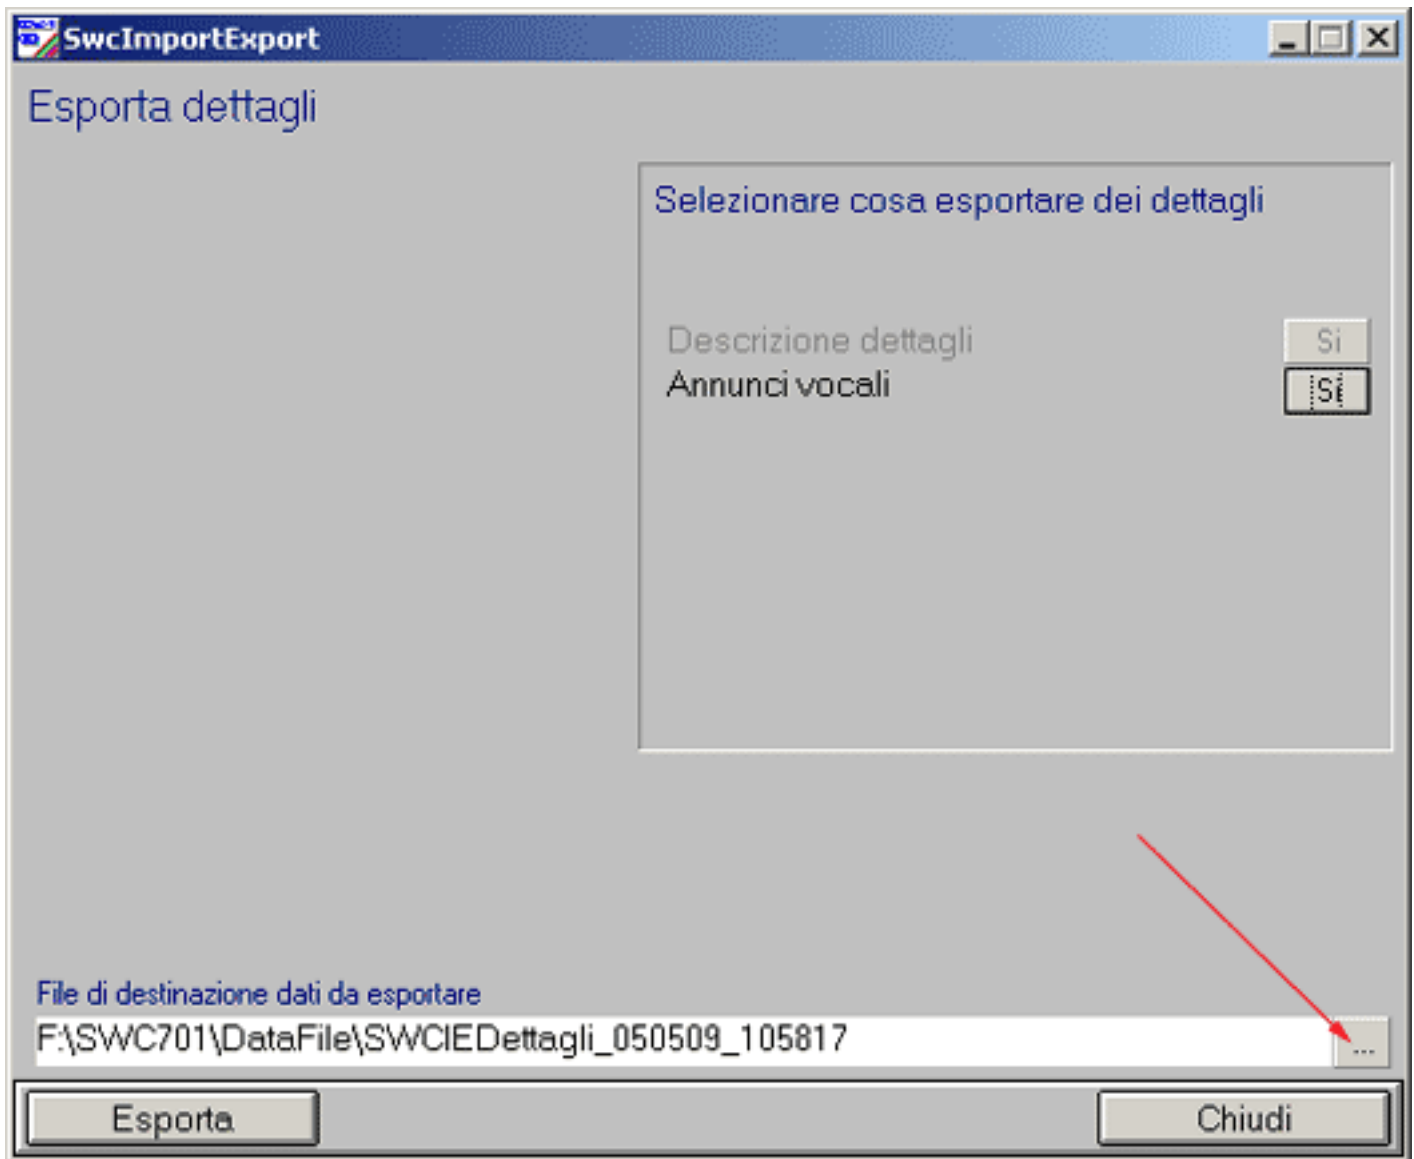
SwcImportExport

Esporta dettagli

Selezionare cosa esportare dei dettagli

Descrizione dettagli
Si

Annunci vocali
Si

File di destinazione dati da esportare

F:\SWC701\DataFile\SWCIEDettagli_050509_105817

...

Esporta

Chiudi